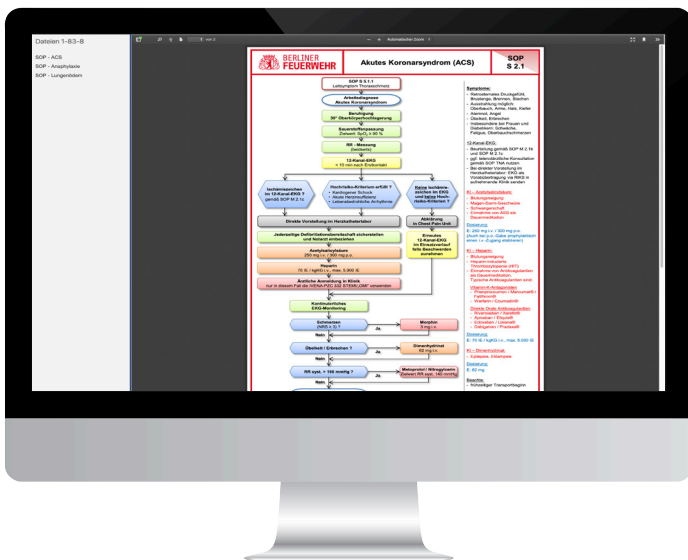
Dateien 1-83-8

SOP - ACS

SOP - Anaphylaxie

SOP - Lungenödem

1 von 2

Automatischer Zoom

BERLINER FEUERWEHR

Akutes Koronarsyndrom (ACS)

SOP S 2.1

SOP S 3.1.1 Leitsymptom Thoraxschmerz

Arbeitsdiagnose Akutes Koronarsyndrom

Beruhigung 30° Oberkörperhochlagerung

Sauerstoffanpassung Zielwert: $SpO_2$ ≥ 95 %

RR - Messung (beidseits)

12-Kanal-EKG < 10 min nach Erstkontakt

Ischämiezeichen im 12-Kanal-EKG ? gemäß SOP M 2.1c

Hochrisiko-Kriterium erfüllt ?
• Kardiogener Schock
• Akute Herzinsuffizienz
• Lebensbedrohliche Arrythmie

Keine Ischämiezeichen im EKG und keine Hochrisiko-Kriterien ?

Direkte Vorstellung im Herzkatheterlabor

Jederzeitige Defibrillationsbereitschaft sicherstellen und Notarzt einbeziehen

Acetylsalicylsäure 250 mg i.v. / 300 mg p.o.

Heparin 70 IE / kgKG i.v., max. 5.000 IE

Ärztliche Anmeldung in Klinik nur in diesem Fall die IVENA PZC 332 STEMI „CPU" verwenden

Ablieferung in Chest-Pain-Unit

Erneutes 12-Kanal-EKG im Einsatzverlauf falls Beschwerden zunehmen

Kontinuierliches EKG-Monitoring

Schmerzen (NRS ≥ 3) ?

Ja

Morphin 3 mg i.v.

Nein

Übelkeit / Erbrechen ?

Ja

Dimenhydrinat 62 mg i.v.

Nein

RR syst. > 100 mmHg ?

Ja

Metoprolol / Nitroglyzerin Zielwert RR syst. 140 mmHg

Nein

Symptome:
- Retrosternales Druckgefühl, Brustenge, Brennen, Stechen
- Ausstrahlung möglich: Oberbauch, Arme, Hals, Kiefer
- Atemnot, Angst
- Übelkeit, Erbrechen
- Insbesondere bei Frauen und Diabetikern: Schwäche, Fatigue, Oberbauchschmerzen

12-Kanal-EKG:
- Beurteilung gemäß SOP M 2.1b und SOP M 2.1c
- ggf. telemedizinische Konsultation gemäß SOP TNA nutzen
- Bei direkter Vorstellung im Herzkatheterlabor: EKG als Voraballübertragung via RIKG in aufnehmende Klinik senden

KI – Acetylsalicylsäure:
- Blutungsneigung
- Magen-Darm-Geschwüre
- Schwangerschaft
- Einnahme von ASS als Dauermedikation

Dosierung:
E: 250 mg i.v. / 300 mg p.o.
(Auch bei p.o.-Gabe prophylaktisch einen i.v.-Zugang etablieren)

KI – Heparin:
- Blutungsneigung
- Heparin-induzierte Thrombozytopenie (HIT)
- Einnahme von Antikoagulantien als Dauermedikation, Typische Antikoagulantien sind:

Vitamin-K-Antagonisten:
- Phenprocoumon (Marcumar® / Falithrom®)
- Warfarin (Coumadin®)

Direkte Orale Antikoagulantien:
- Dabigatran (Pradaxa®)
- Apixaban (Eliquis®)
- Edoxaban (Lixiana®)
- Rivaroxaban (Xarelto®)

Dosierung:
E: 70 IE / kgKG i.v., max. 5.000 IE

KI – Dimenhydrinat:
- Epilepsie, Eklampsie

Dosierung:
E: 62 mg

Beachte:
- Zügiger Transportbeginn